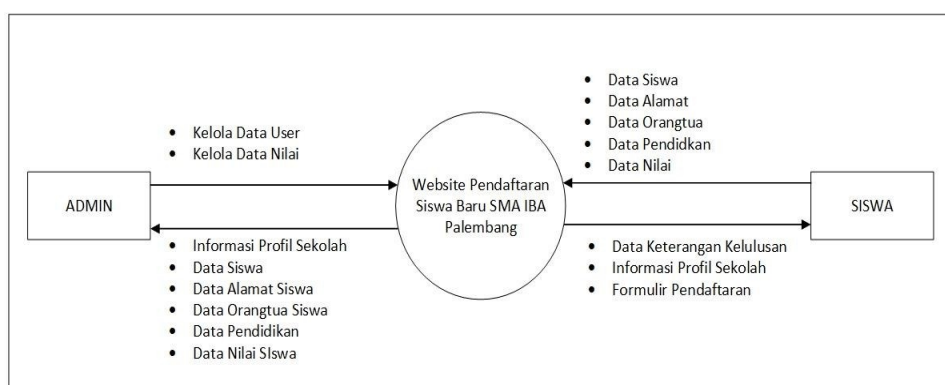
- Kelola Data User
- Kelola Data Nilai

ADMIN

- Informasi Profil Sekolah
- Data Siswa
- Data Alamat Siswa
- Data Orangtua Siswa
- Data Pendidikan
- Data Nilai SIswa

Website Pendaftaran Siswa Baru SMA IBA Palembang

- Data Siswa
- Data Alamat
- Data Orangtua
- Data Pendidkan
- Data Nilai

SISWA

- Data Keterangan Kelulusan
- Informasi Profil Sekolah
- Formulir Pendaftaran